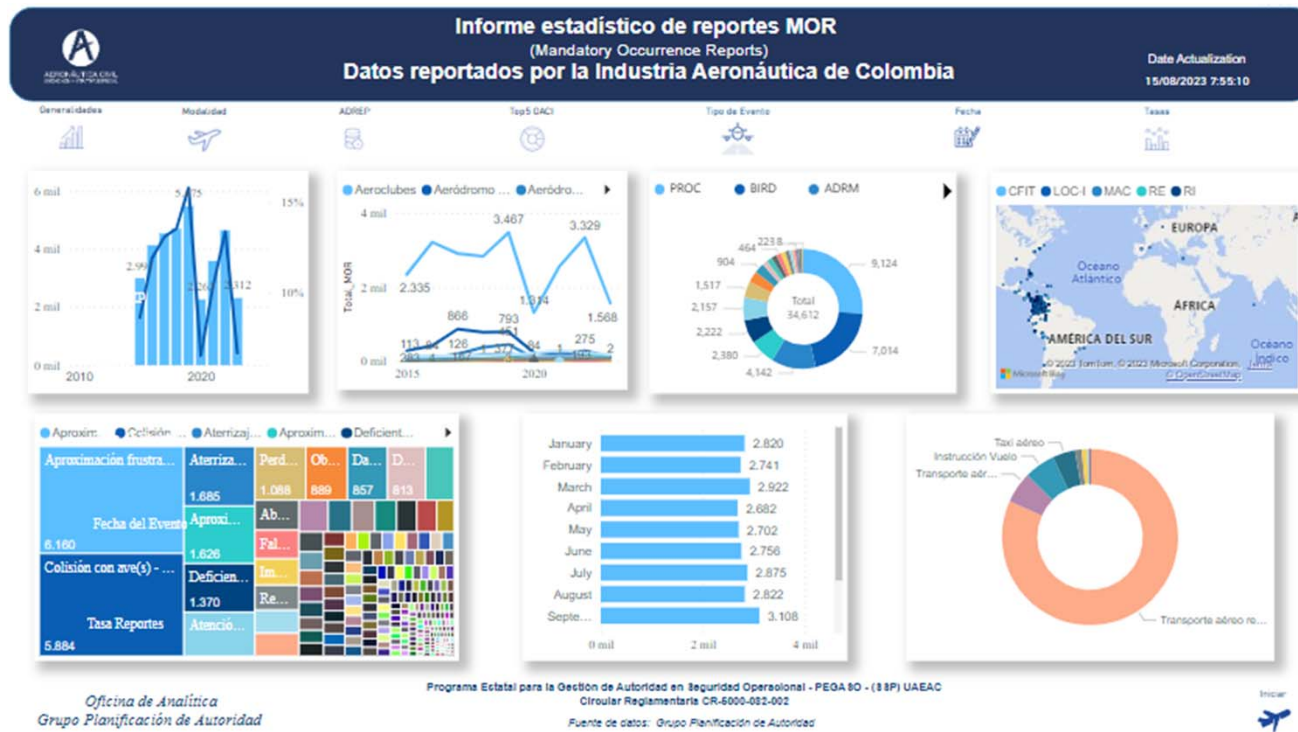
AERONÁUTICA CIVIL

Informe estadístico de reportes MOR
(Mandatory Occurrence Reports)
Datos reportados por la Industria Aeronáutica de Colombia

Date Actualization
15/08/2023 7:55:10

Generalidades Modalidad ADREP Top5 OACI Tipo de Evento Fecha Tasas

6 mil
4 mil
2 mil
0 mil
2010 2020
5.775
2.99
2.26
2.312
15%
10%

Aeroclubes Aeródromo ... Aeródro...
4 mil
2 mil
0 mil
Total_MOR
2015 2020
2.335
3.467
3.329
1.314
1.568
866
793
451
113
126
275
84
2

PROC BIRD ADRM
9,124
7,014
4,342
2,380
2,222
2,157
1,517
904
464
223.8
Total
34,612

CFIT LOC-I MAC RE RI
EUROPA
Océano Atlántico
ÁFRICA
AMÉRICA DEL SUR
Océano Índico
Microsoft Bing
© 2023 TomTom, © 2023 Microsoft Corporation, © OpenStreetMap Terms

Aproxim... Colisión ... Aterrizaj... Aproxim... Deficient...
Aproximación frustra...
Fecha del Evento
6.160
Colisión con ave(s) - ...
Tasa Reportes
5.884
Aterriza...
1.685
Aproxi...
1.626
Deficien...
1.370
Atenció...
Perd...
1.088
Ob...
889
Da...
857
D...
813
Ab...
Fal...
Im...
Re...

January 2.820
February 2.741
March 2.922
April 2.682
May 2.702
June 2.756
July 2.875
August 2.822
Septe... 3.108
0 mil 2 mil 4 mil

Taxi aéreo
Instrucción Vuelo
Transporte aér...
Transporte aéreo re...

Oficina de Analítica
Grupo Planificación de Autoridad

Programa Estatal para la Gestión de Autoridad en Seguridad Operacional - PEGASO - (SSP) UAEAC
Circular Reglamentaria CR-5000-082-002
Fuente de datos: Grupo Planificación de Autoridad

Iniciar